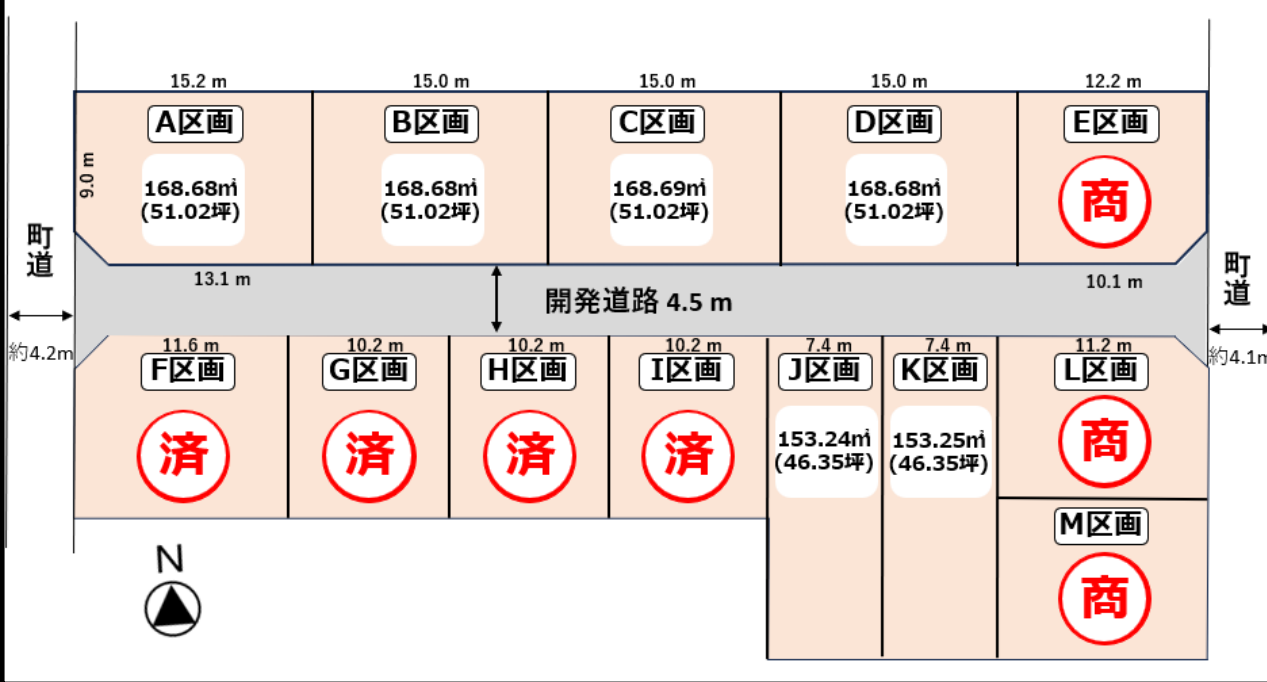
15.2 m
15.0 m
15.0 m
15.0 m
12.2 m

A区画
168.68㎡
(51.02坪)

B区画
168.68㎡
(51.02坪)

C区画
168.69㎡
(51.02坪)

D区画
168.68㎡
(51.02坪)

E区画
商

9.0 m

町道

13.1 m
開発道路 4.5 m
10.1 m

町道

約4.2m
約4.1m

11.6 m
10.2 m
10.2 m
10.2 m
7.4 m
7.4 m
11.2 m

F区画
済

G区画
済

H区画
済

I区画
済

J区画
153.24㎡
(46.35坪)

K区画
153.25㎡
(46.35坪)

L区画
商

M区画
商

N